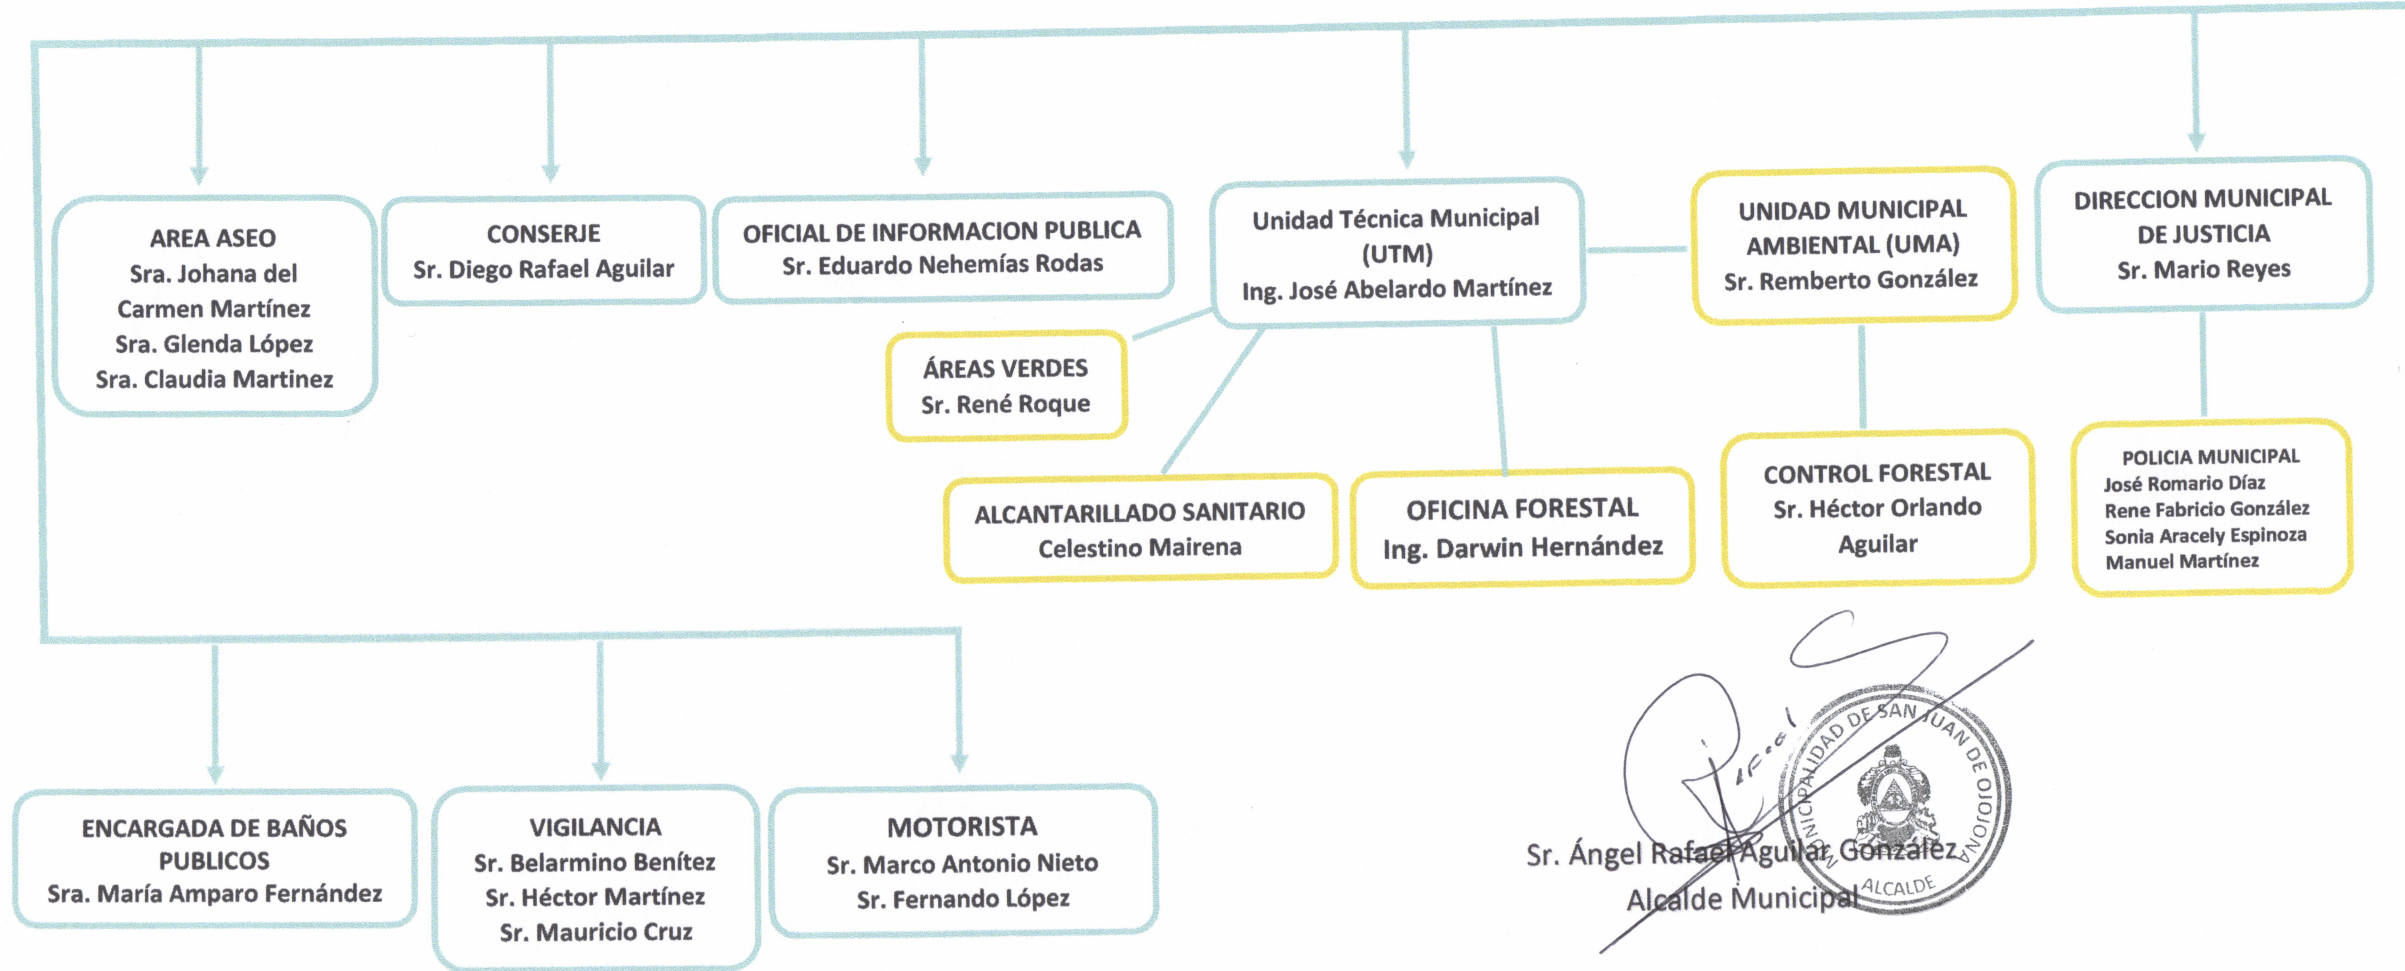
AREA ASEO
Sra. Johana del Carmen Martínez
Sra. Glenda López
Sra. Claudia Martinez

CONSERJE
Sr. Diego Rafael Aguilar

OFICIAL DE INFORMACION PUBLICA
Sr. Eduardo Nehemías Rodas

Unidad Técnica Municipal (UTM)
Ing. José Abelardo Martínez

UNIDAD MUNICIPAL AMBIENTAL (UMA)
Sr. Remberto González

DIRECCION MUNICIPAL DE JUSTICIA
Sr. Mario Reyes

ÁREAS VERDES
Sr. René Roque

ALCANTARILLADO SANITARIO
Celestino Mairena

OFICINA FORESTAL
Ing. Darwin Hernández

CONTROL FORESTAL
Sr. Héctor Orlando Aguilar

POLICIA MUNICIPAL
José Romario Díaz
Rene Fabricio González
Sonia Aracely Espinoza
Manuel Martínez

ENCARGADA DE BAÑOS PUBLICOS
Sra. María Amparo Fernández

VIGILANCIA
Sr. Belarmino Benítez
Sr. Héctor Martínez
Sr. Mauricio Cruz

MOTORISTA
Sr. Marco Antonio Nieto
Sr. Fernando López

MUNICIPALIDAD DE SAN JUAN DE OJOJONA
ALCALDE

Sr. Ángel Rafael Aguilar González
Alcalde Municipal